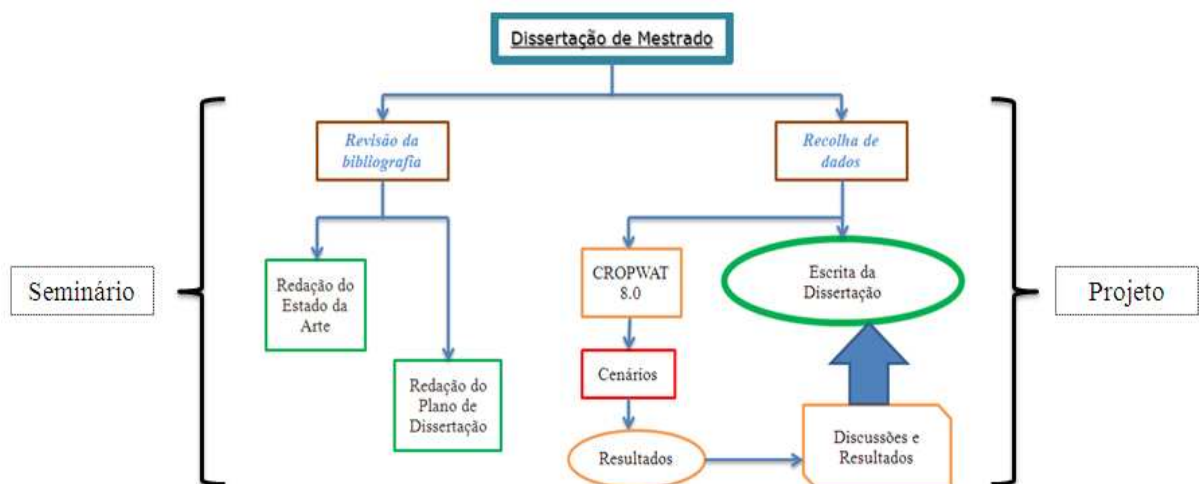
Dissertação de Mestrado

Revisão da bibliografia

Recolha de dados

Seminário

Redação do Estado da Arte

Redação do Plano de Dissertação

CROPWAT 8.0

Cenários

Resultados

Escrita da Dissertação

Discussões e Resultados

Projeto